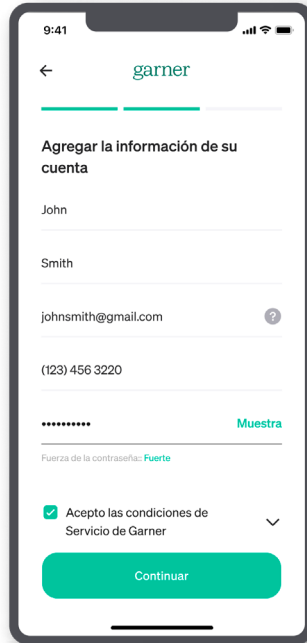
9:41

garner

Agregar la información de su cuenta

John

Smith

johnsmith@gmail.com

(123) 456 3220

••••••••••

Muestra

Fuerza de la contraseña:: Fuerte

Acepto las condiciones de Servicio de Garner

Continuar